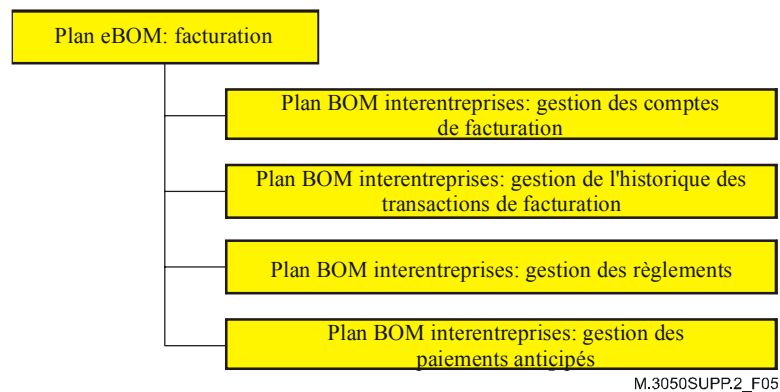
Plan eBOM: facturation

Plan BOM interentreprises: gestion des comptes de facturation

Plan BOM interentreprises: gestion de l'historique des transactions de facturation

Plan BOM interentreprises: gestion des règlements

Plan BOM interentreprises: gestion des paiements anticipés

M.3050SUPP.2_F05